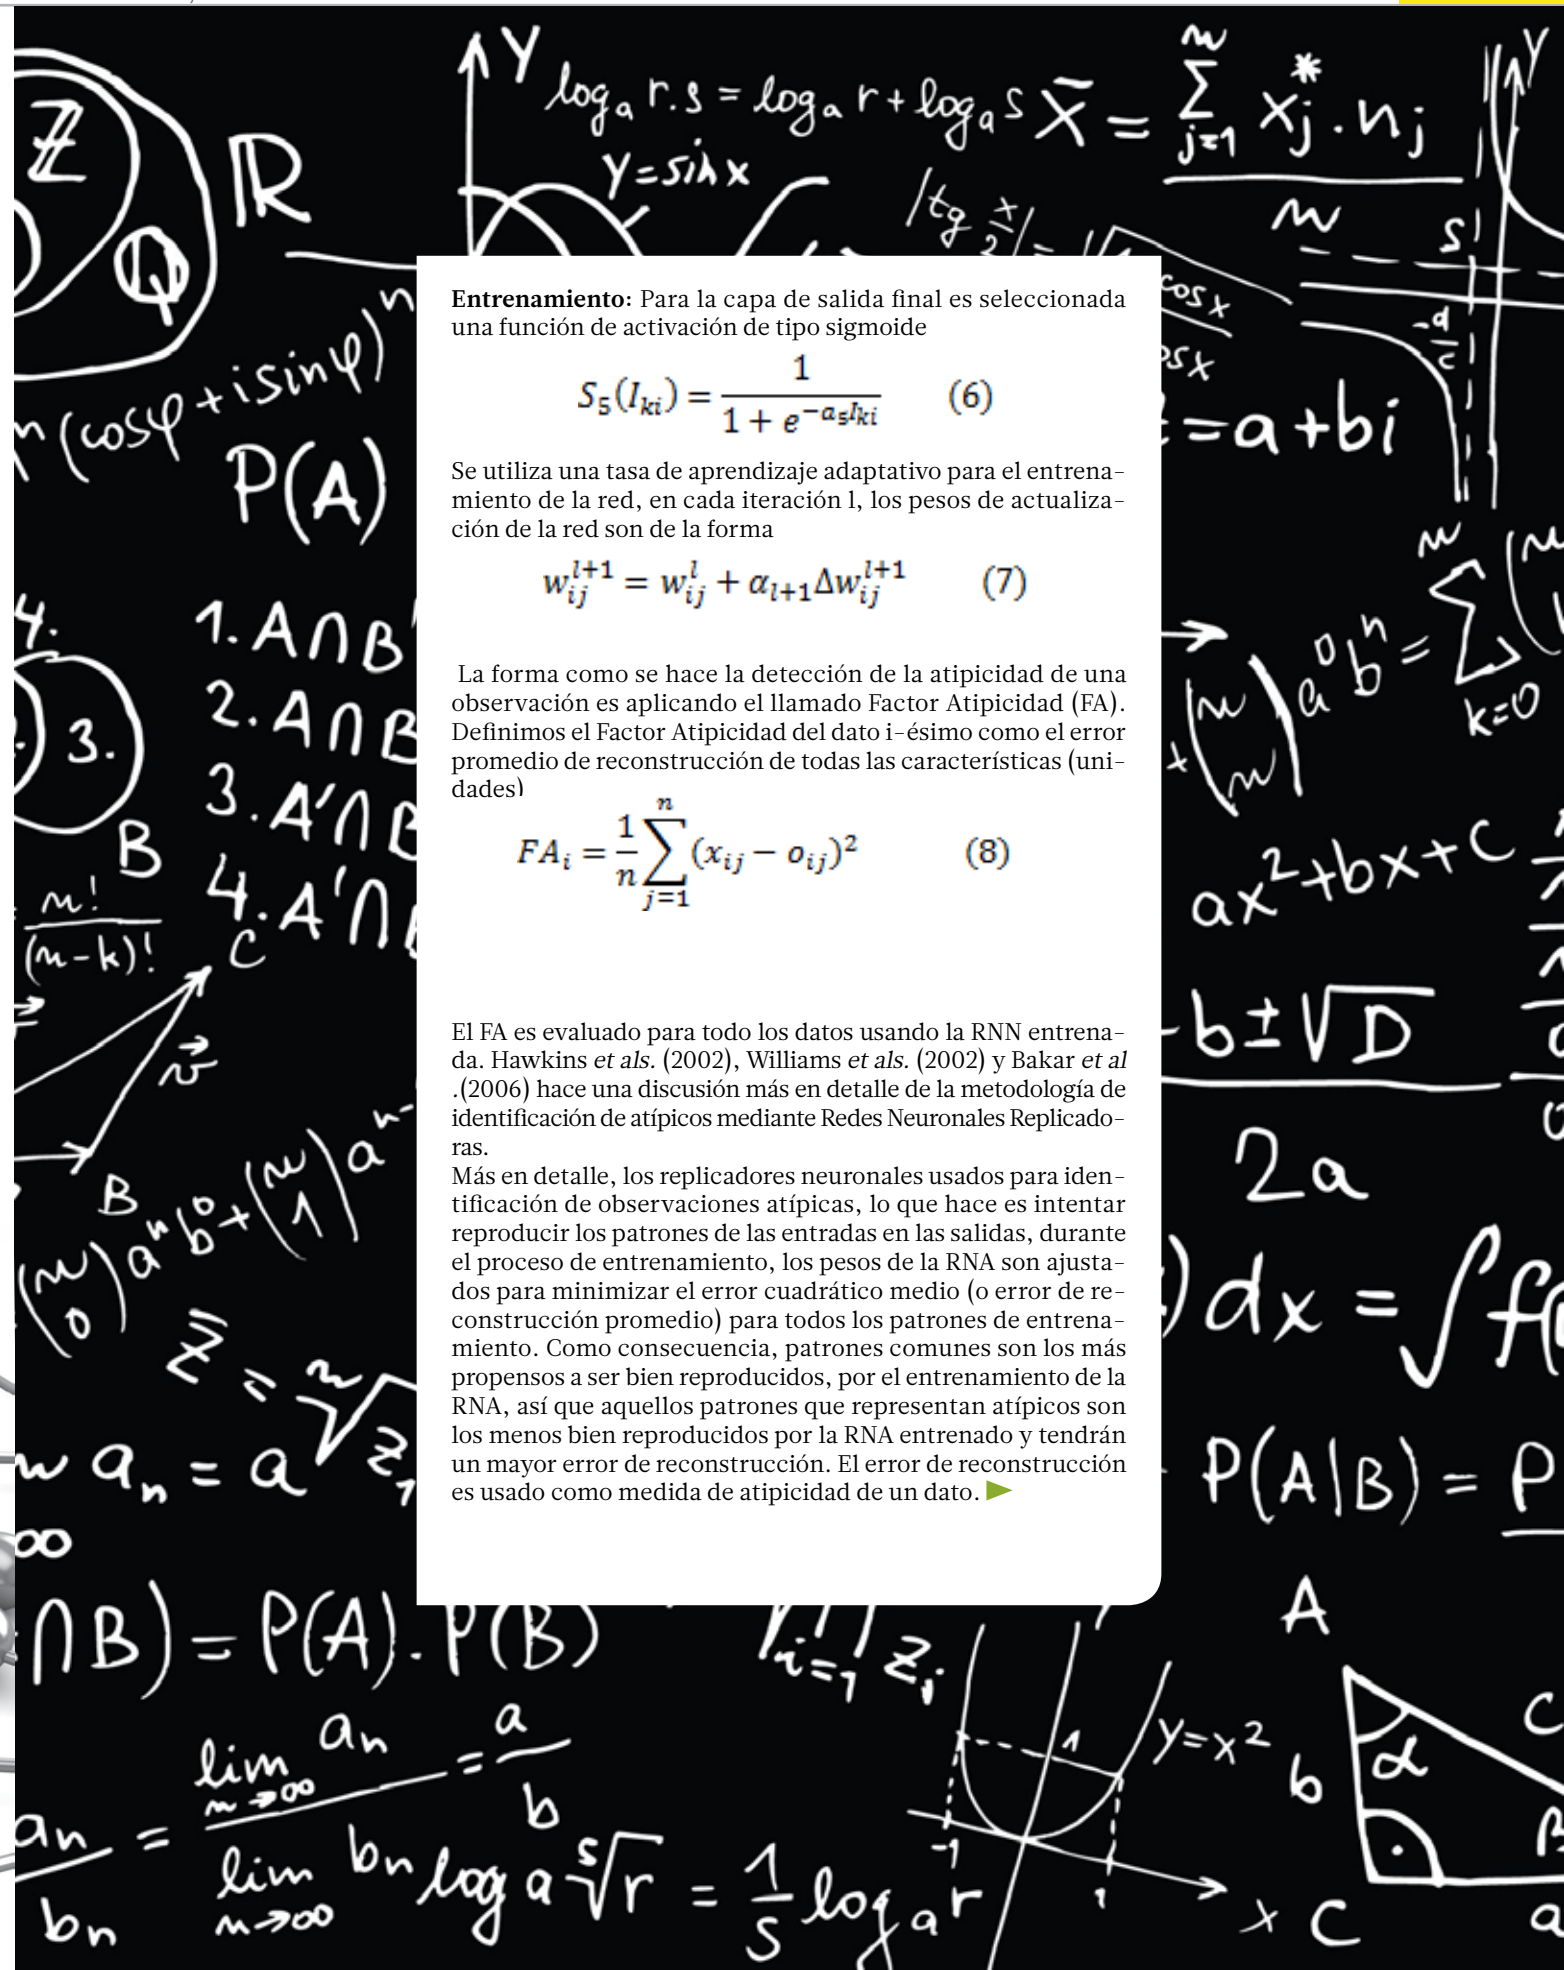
**Entrenamiento:** Para la capa de salida final es seleccionada una función de activación de tipo sigmoide

$S_5(I_{ki}) = \frac{1}{1+e^{-a_5 I_{ki}}}$ (6)

Se utiliza una tasa de aprendizaje adaptativo para el entrenamiento de la red, en cada iteración l, los pesos de actualización de la red son de la forma

$w_{ij}^{l+1} = w_{ij}^{l} + \alpha_{l+1}\Delta w_{ij}^{l+1}$ (7)

La forma como se hace la detección de la atipicidad de una observación es aplicando el llamado Factor Atipicidad (FA). Definimos el Factor Atipicidad del dato i-ésimo como el error promedio de reconstrucción de todas las características (unidades)

$FA_i = \frac{1}{n}\sum_{j=1}^{n}(x_{ij} - o_{ij})^2$ (8)

El FA es evaluado para todo los datos usando la RNN entrenada. Hawkins *et als.* (2002), Williams *et als.* (2002) y Bakar *et al* .(2006) hace una discusión más en detalle de la metodología de identificación de atípicos mediante Redes Neuronales Replicadoras.
Más en detalle, los replicadores neuronales usados para identificación de observaciones atípicas, lo que hace es intentar reproducir los patrones de las entradas en las salidas, durante el proceso de entrenamiento, los pesos de la RNA son ajustados para minimizar el error cuadrático medio (o error de reconstrucción promedio) para todos los patrones de entrenamiento. Como consecuencia, patrones comunes son los más propensos a ser bien reproducidos, por el entrenamiento de la RNA, así que aquellos patrones que representan atípicos son los menos bien reproducidos por la RNA entrenado y tendrán un mayor error de reconstrucción. El error de reconstrucción es usado como medida de atipicidad de un dato.